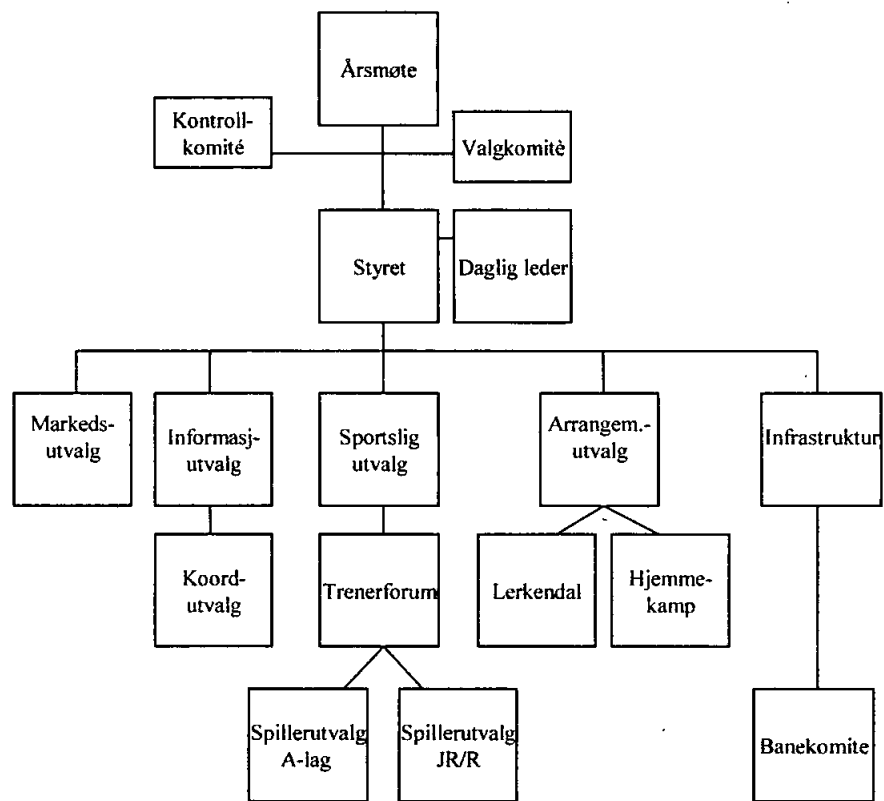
Årsmøte

Kontroll-komité

Valgkomitè

Styret

Daglig leder

Markeds-utvalg

Informasj-utvalg

Sportslig utvalg

Arrangem.-utvalg

Infrastruktur

Koord-utvalg

Trenerforum

Lerkendal

Hjemme-kamp

Spillerutvalg A-lag

Spillerutvalg JR/R

Banekomite